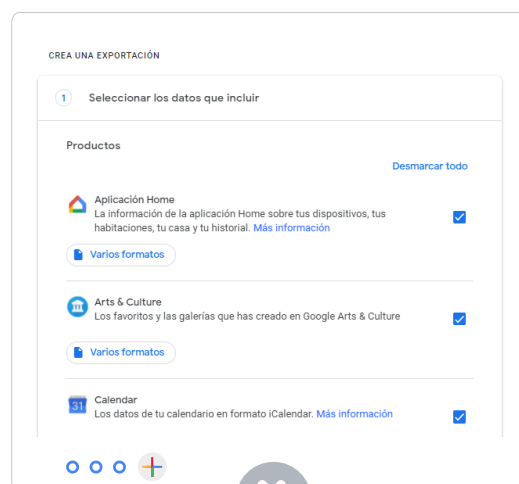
CREA UNA EXPORTACIÓN

1 Seleccionar los datos que incluir

Productos

Desmarcar todo

Aplicación Home
La información de la aplicación Home sobre tus dispositivos, tus habitaciones, tu casa y tu historial. Más información

Varios formatos

Arts & Culture
Los favoritos y las galerías que has creado en Google Arts & Culture

Varios formatos

31

Calendar
Los datos de tu calendario en formato iCalendar. Más información